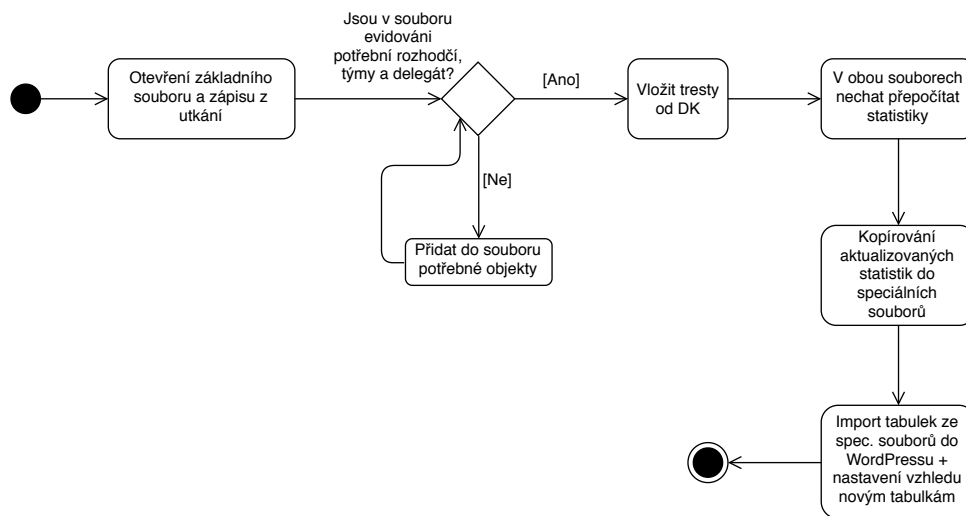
Otevření základního souboru a zápisu z utkání

Jsou v souboru evidováni potřební rozhodčí, týmy a delegát?

[Ano]

[Ne]

Přidat do souboru potřebné objekty

Vložit tresty od DK

V obou souborech nechat přepočítat statistiky

Kopírování aktualizovaných statistik do speciálních souborů

Import tabulek ze spec. souborů do WordPressu + nastavení vzhledu novým tabulkám